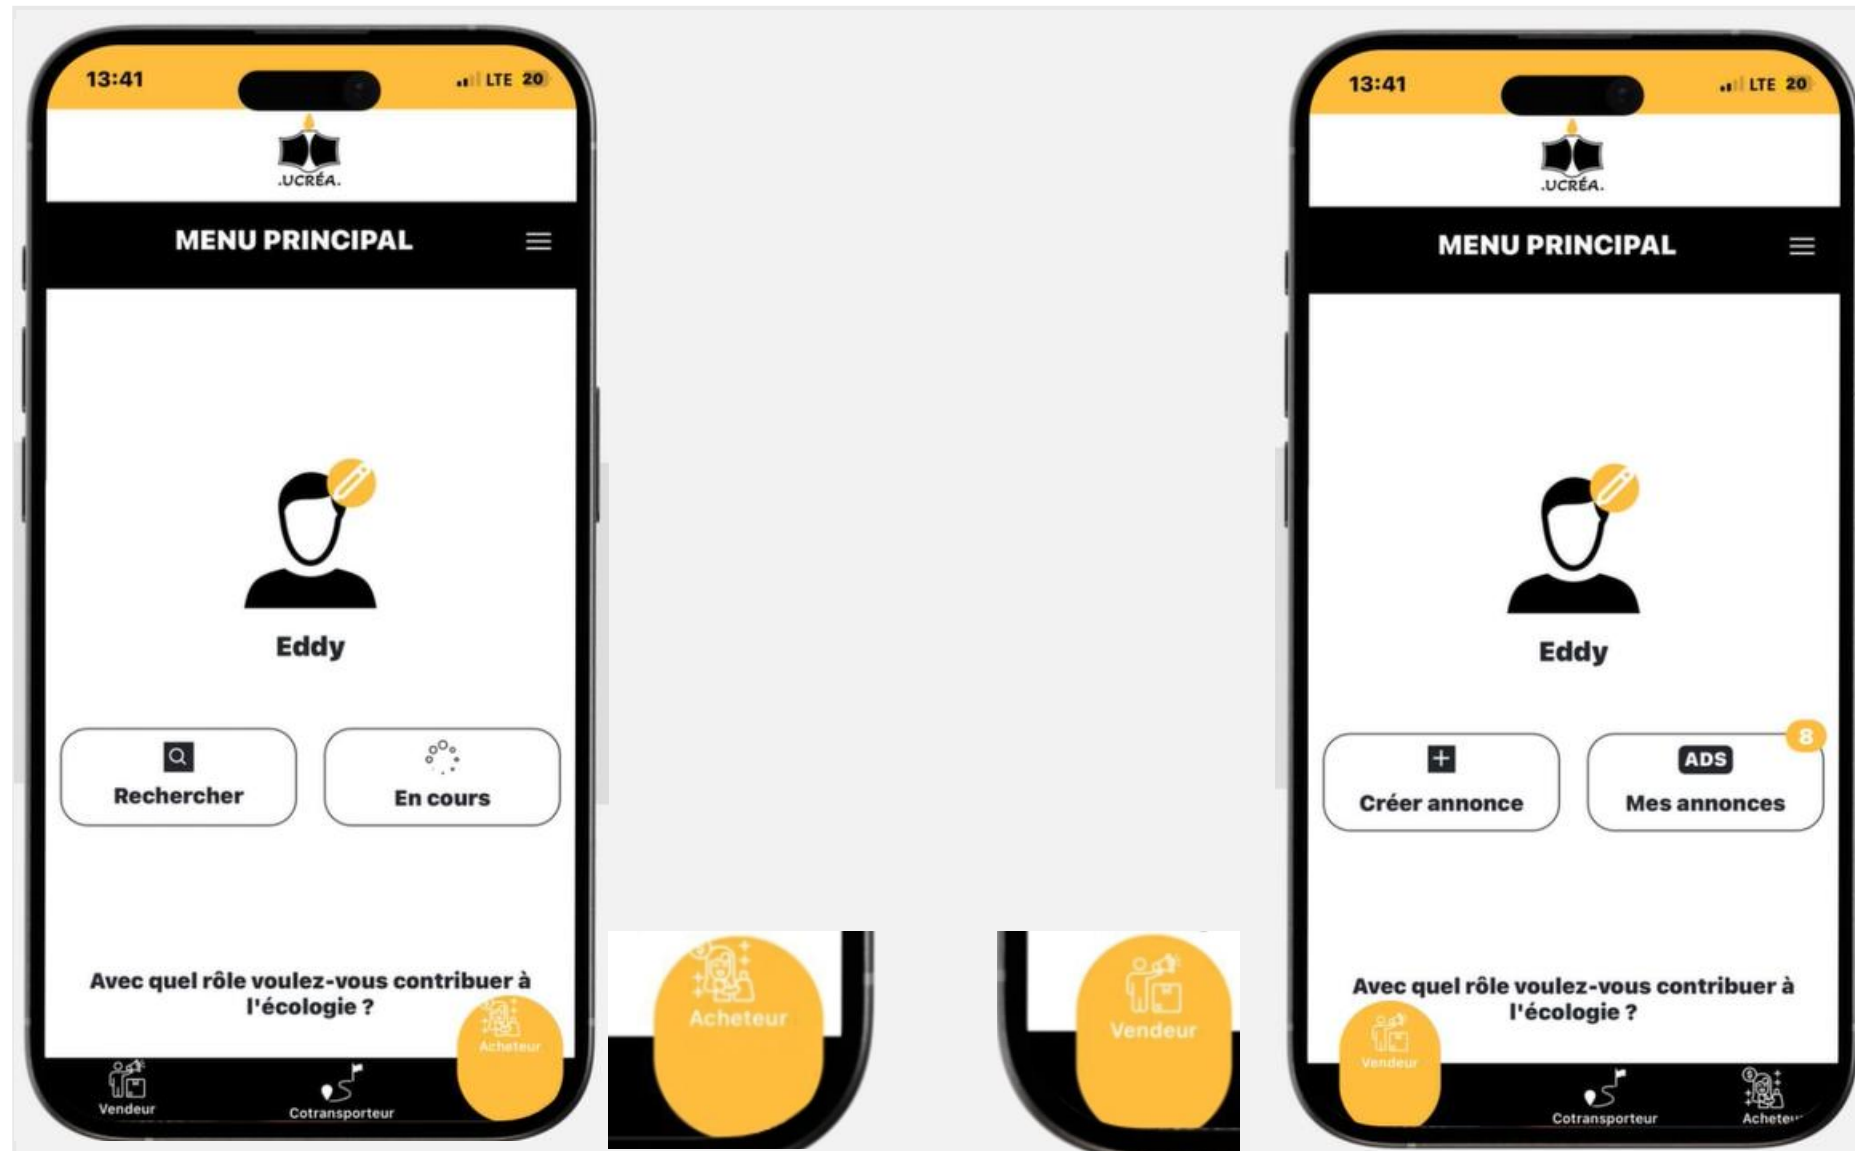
13:41
LTE 20
.UCRÉA.
MENU PRINCIPAL
Eddy
Rechercher
En cours
Avec quel rôle voulez-vous contribuer à l'écologie ?
Acheteur
Vendeur
Cotransporteur

Acheteur

Vendeur

13:41
LTE 20
.UCRÉA.
MENU PRINCIPAL
Eddy
Créer annonce
ADS
8
Mes annonces
Avec quel rôle voulez-vous contribuer à l'écologie ?
Vendeur
Cotransporteur
Achete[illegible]